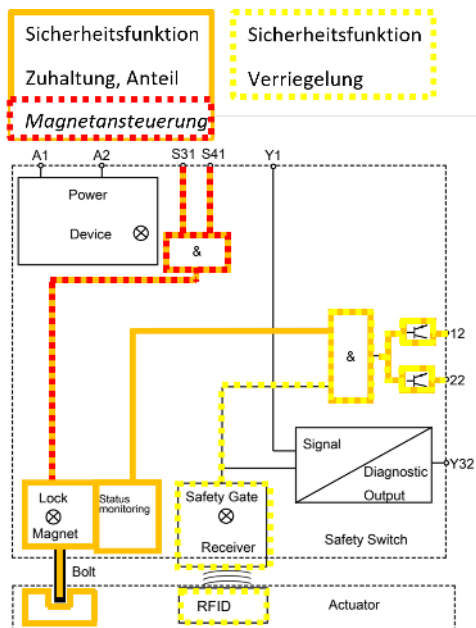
Sicherheitsfunktion
Zuhaltung, Anteil
Magnetansteuerung

Sicherheitsfunktion
Verriegelung

A1
A2
S31
S41
Y1

Power
Device

&

&

12
22

Signal
Diagnostic
Output
Y32

Lock
Magnet

Status
monitoring

Safety Gate
Receiver

Safety Switch

Bolt

RFID

Actuator